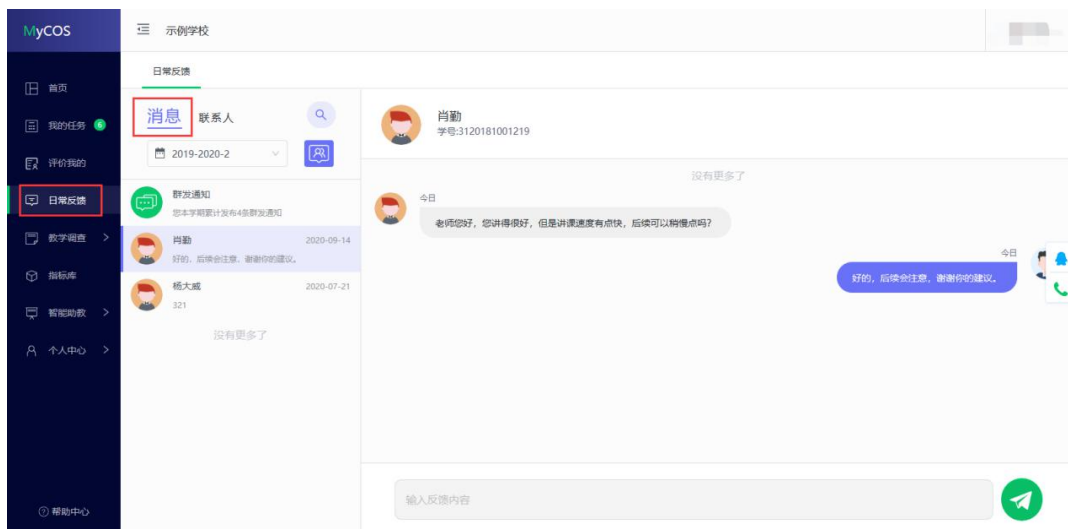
MyCOS

首页
我的任务 6
评价我的
日常反馈
教学调查 >
指标库
智能助教 >
个人中心 >

帮助中心

示例学校

日常反馈

消息 联系人

2019-2020-2

群发通知
您本学期累计发布4条群发通知

肖勤 2020-09-14
好的，后续会注意，谢谢你的建议。

杨大威 2020-07-21
321

没有更多了

肖勤
学号:3120181001219

没有更多了

今日
老师您好，您讲得很好，但是讲课速度有点快，后续可以稍慢点吗？

今日
好的，后续会注意，谢谢你的建议。

输入反馈内容